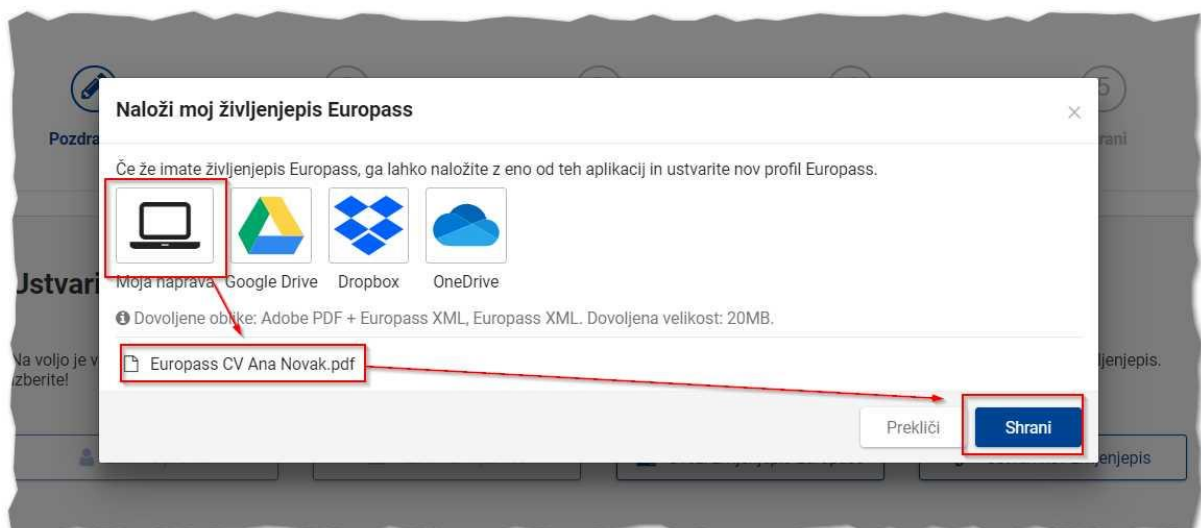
Pozdra

rani

Ustvari

Na voljo je v
izberite!

ljenjepis.

enjepis

Naloži moj življenjepis Europass

×

Če že imate življenjepis Europass, ga lahko naložite z eno od teh aplikacij in ustvarite nov profil Europass.

Moja naprava Google Drive Dropbox OneDrive

Dovoljene oblike: Adobe PDF + Europass XML, Europass XML. Dovoljena velikost: 20MB.

Europass CV Ana Novak.pdf

Prekliči Shrani